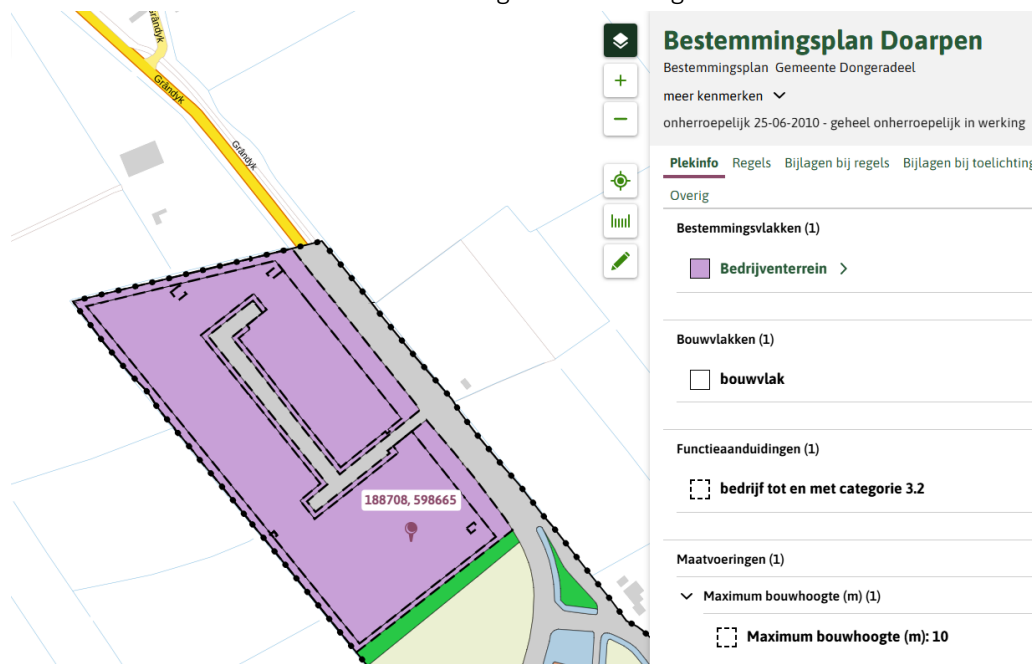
Grândyk
Grândyk
Grândyk

188708, 598665

+
−

Bestemmingsplan Doarpen
Bestemmingsplan Gemeente Dongeradeel
meer kenmerken
onherroepelijk 25-06-2010 - geheel onherroepelijk in werking

Plekinfo Regels Bijlagen bij regels Bijlagen bij toelichting
Overig

Bestemmingsvlakken (1)
Bedrijventerrein >

Bouwvlakken (1)
bouwvlak

Functieaanduidingen (1)
bedrijf tot en met categorie 3.2

Maatvoeringen (1)
Maximum bouwhoogte (m) (1)
Maximum bouwhoogte (m): 10